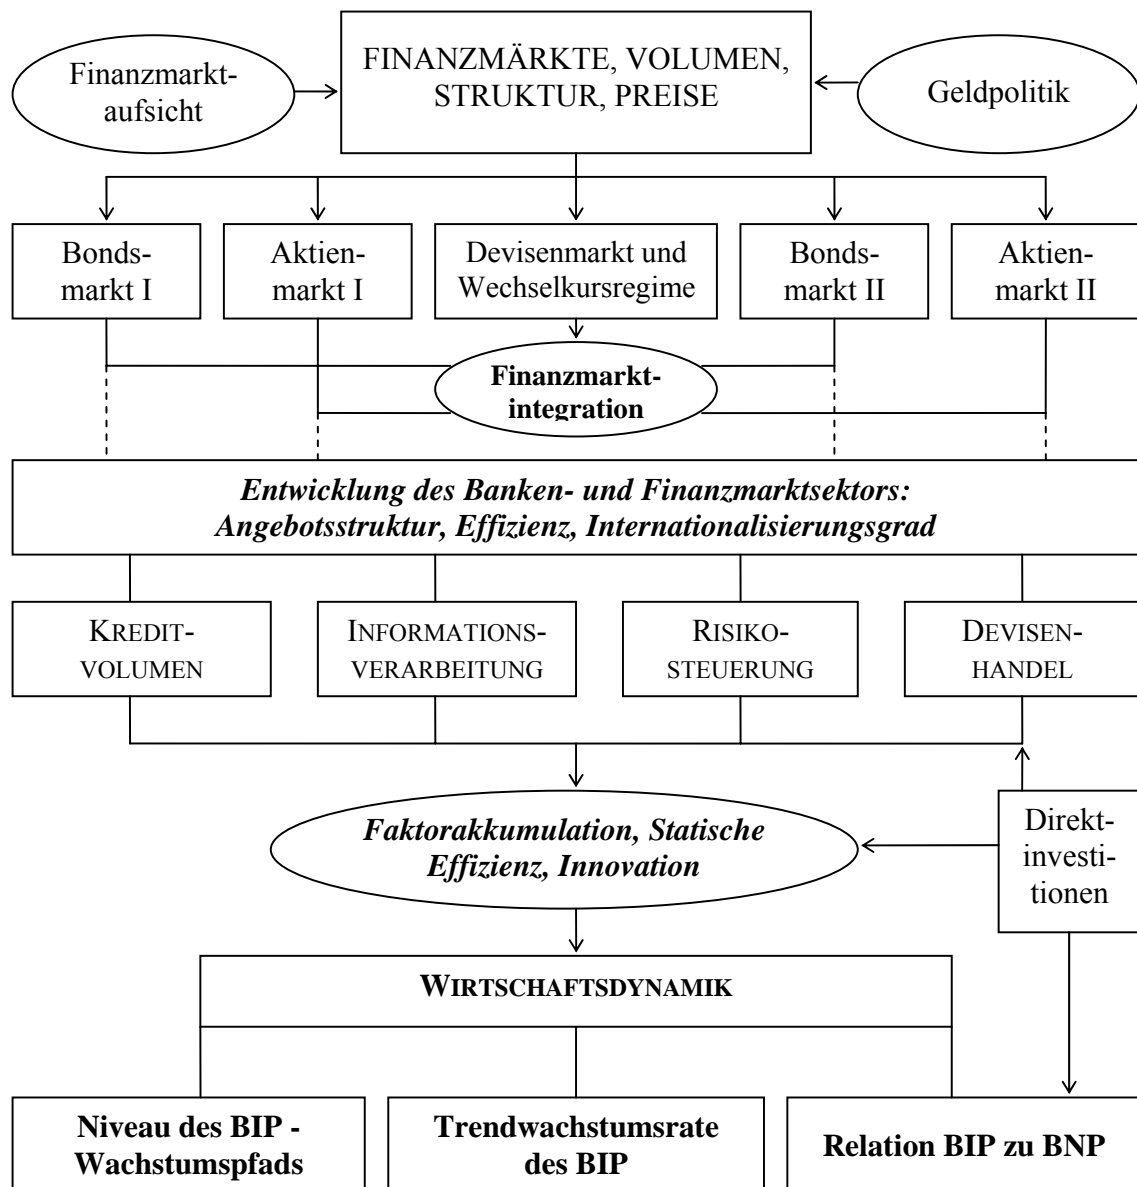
Finanzmarktaufsicht

FINANZMÄRKTE, VOLUMEN, STRUKTUR, PREISE

Geldpolitik

Bondsmarkt I

Aktienmarkt I

Devisenmarkt und Wechselkursregime

Bondsmarkt II

Aktienmarkt II

Finanzmarktintegration

Entwicklung des Banken- und Finanzmarktsektors: Angebotsstruktur, Effizienz, Internationalisierungsgrad

KREDITVOLUMEN

INFORMATIONSVERARBEITUNG

RISIKOSTEUERUNG

DEVISENHANDEL

Faktorakkumulation, Statische Effizienz, Innovation

Direktinvestitionen

WIRTSCHAFTSDYNAMIK

Niveau des BIP - Wachstumspfads

Trendwachstumsrate des BIP

Relation BIP zu BNP